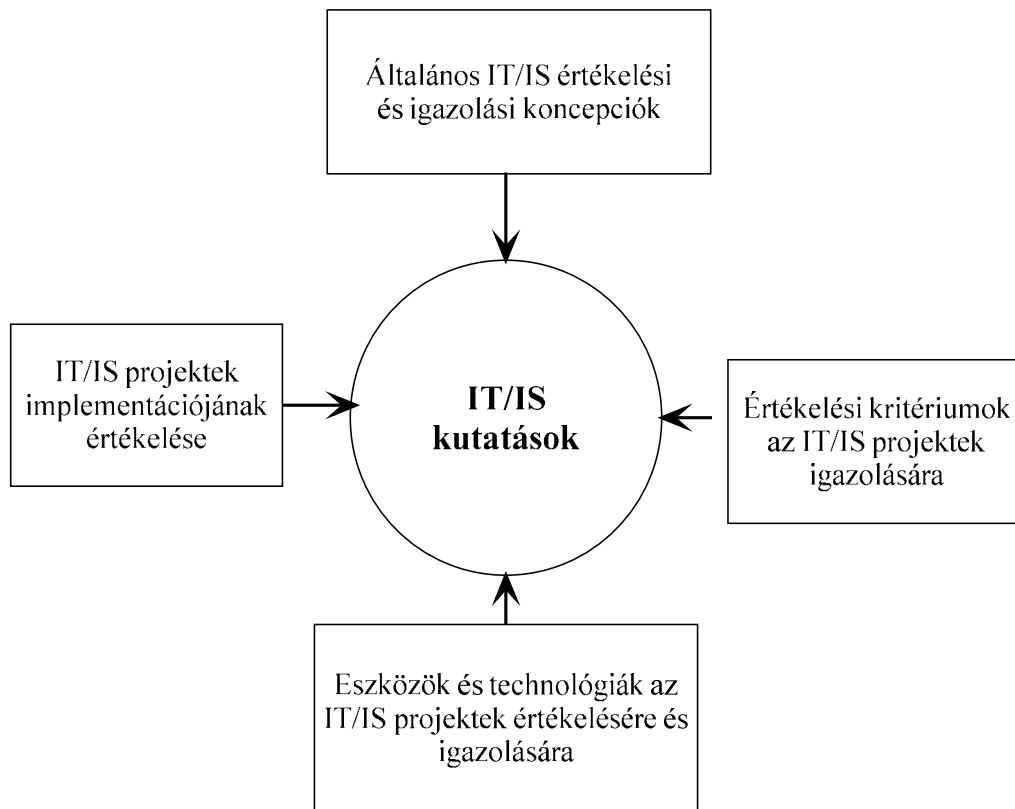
Általános IT/IS értékelési és igazolási koncepciók

IT/IS projektek implementációjának értékelése

IT/IS kutatások

Értékelési kritériumok az IT/IS projektek igazolására

Eszközök és technológiák az IT/IS projektek értékelésére és igazolására